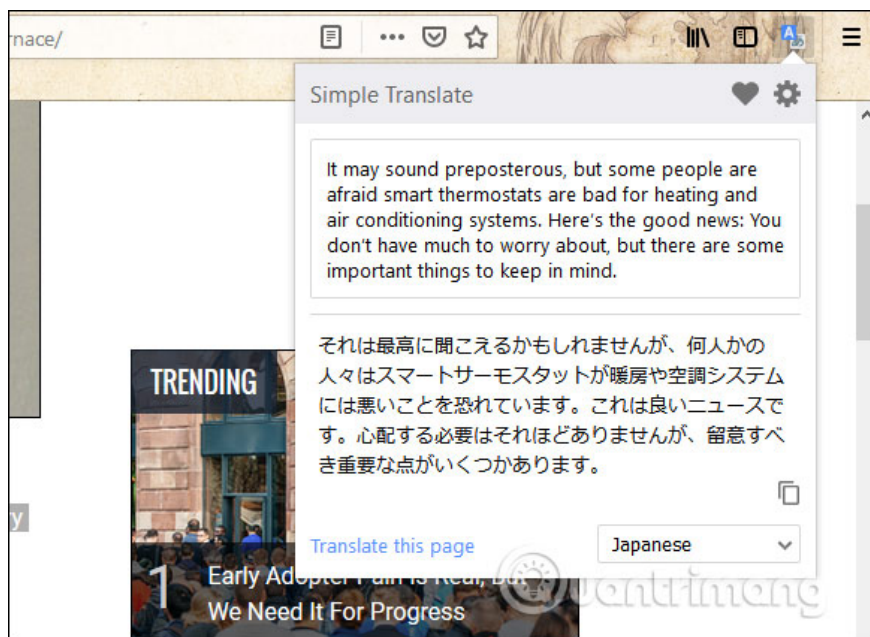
rnace/

Simple Translate

It may sound preposterous, but some people are afraid smart thermostats are bad for heating and air conditioning systems. Here's the good news: You don't have much to worry about, but there are some important things to keep in mind.

それは最高に聞こえるかもしれませんが、何人かの人々はスマートサーモスタットが暖房や空調システムには悪いことを恐れています。これは良いニュースです。心配する必要はそれほどありませんが、留意すべき重要な点がいくつかあります。

Translate this page

Japanese

TRENDING

y

1 Early Adopter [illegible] Is Real, But We Need It For Progress

quantrimang